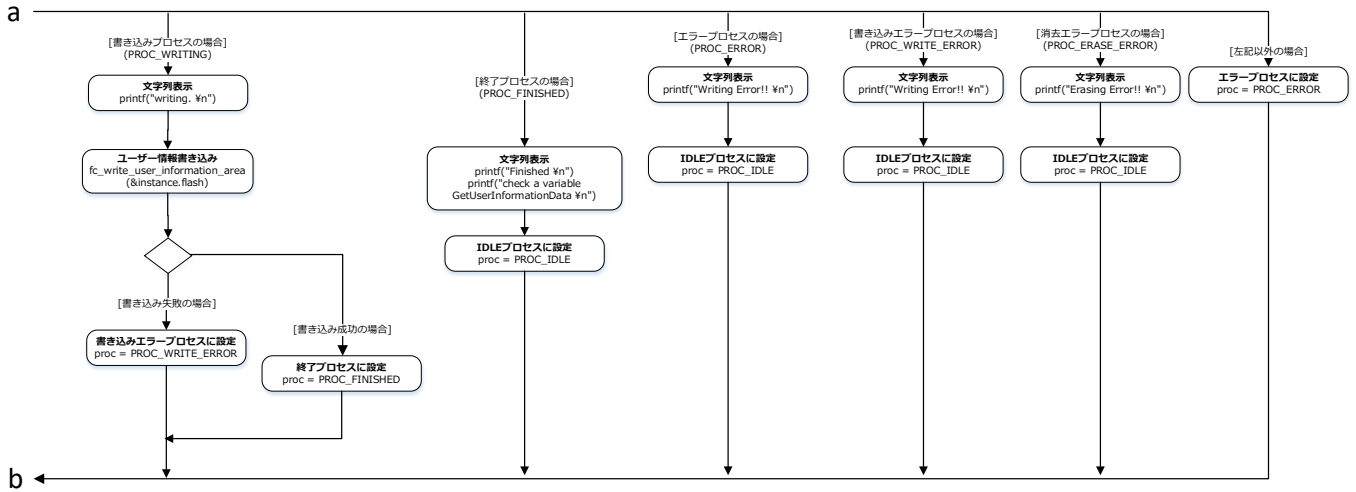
a

[書き込みプロセスの場合]
(PROC_WRITING)

文字列表示
printf("writing. ¥n")

ユーザー情報書き込み
fc_write_user_information_area
(&instance.flash)

[書き込み失敗の場合]

書き込みエラープロセスに設定
proc = PROC_WRITE_ERROR

[書き込み成功の場合]

終了プロセスに設定
proc = PROC_FINISHED

[終了プロセスの場合]
(PROC_FINISHED)

文字列表示
printf("Finished ¥n")
printf("check a variable
GetUserInformationData ¥n")

IDLEプロセスに設定
proc = PROC_IDLE

[エラープロセスの場合]
(PROC_ERROR)

文字列表示
printf("Writing Error!! ¥n")

IDLEプロセスに設定
proc = PROC_IDLE

[書き込みエラープロセスの場合]
(PROC_WRITE_ERROR)

文字列表示
printf("Writing Error!! ¥n")

IDLEプロセスに設定
proc = PROC_IDLE

[消去エラープロセスの場合]
(PROC_ERASE_ERROR)

文字列表示
printf("Erasing Error!! ¥n")

IDLEプロセスに設定
proc = PROC_IDLE

[左記以外の場合]

エラープロセスに設定
proc = PROC_ERROR

b